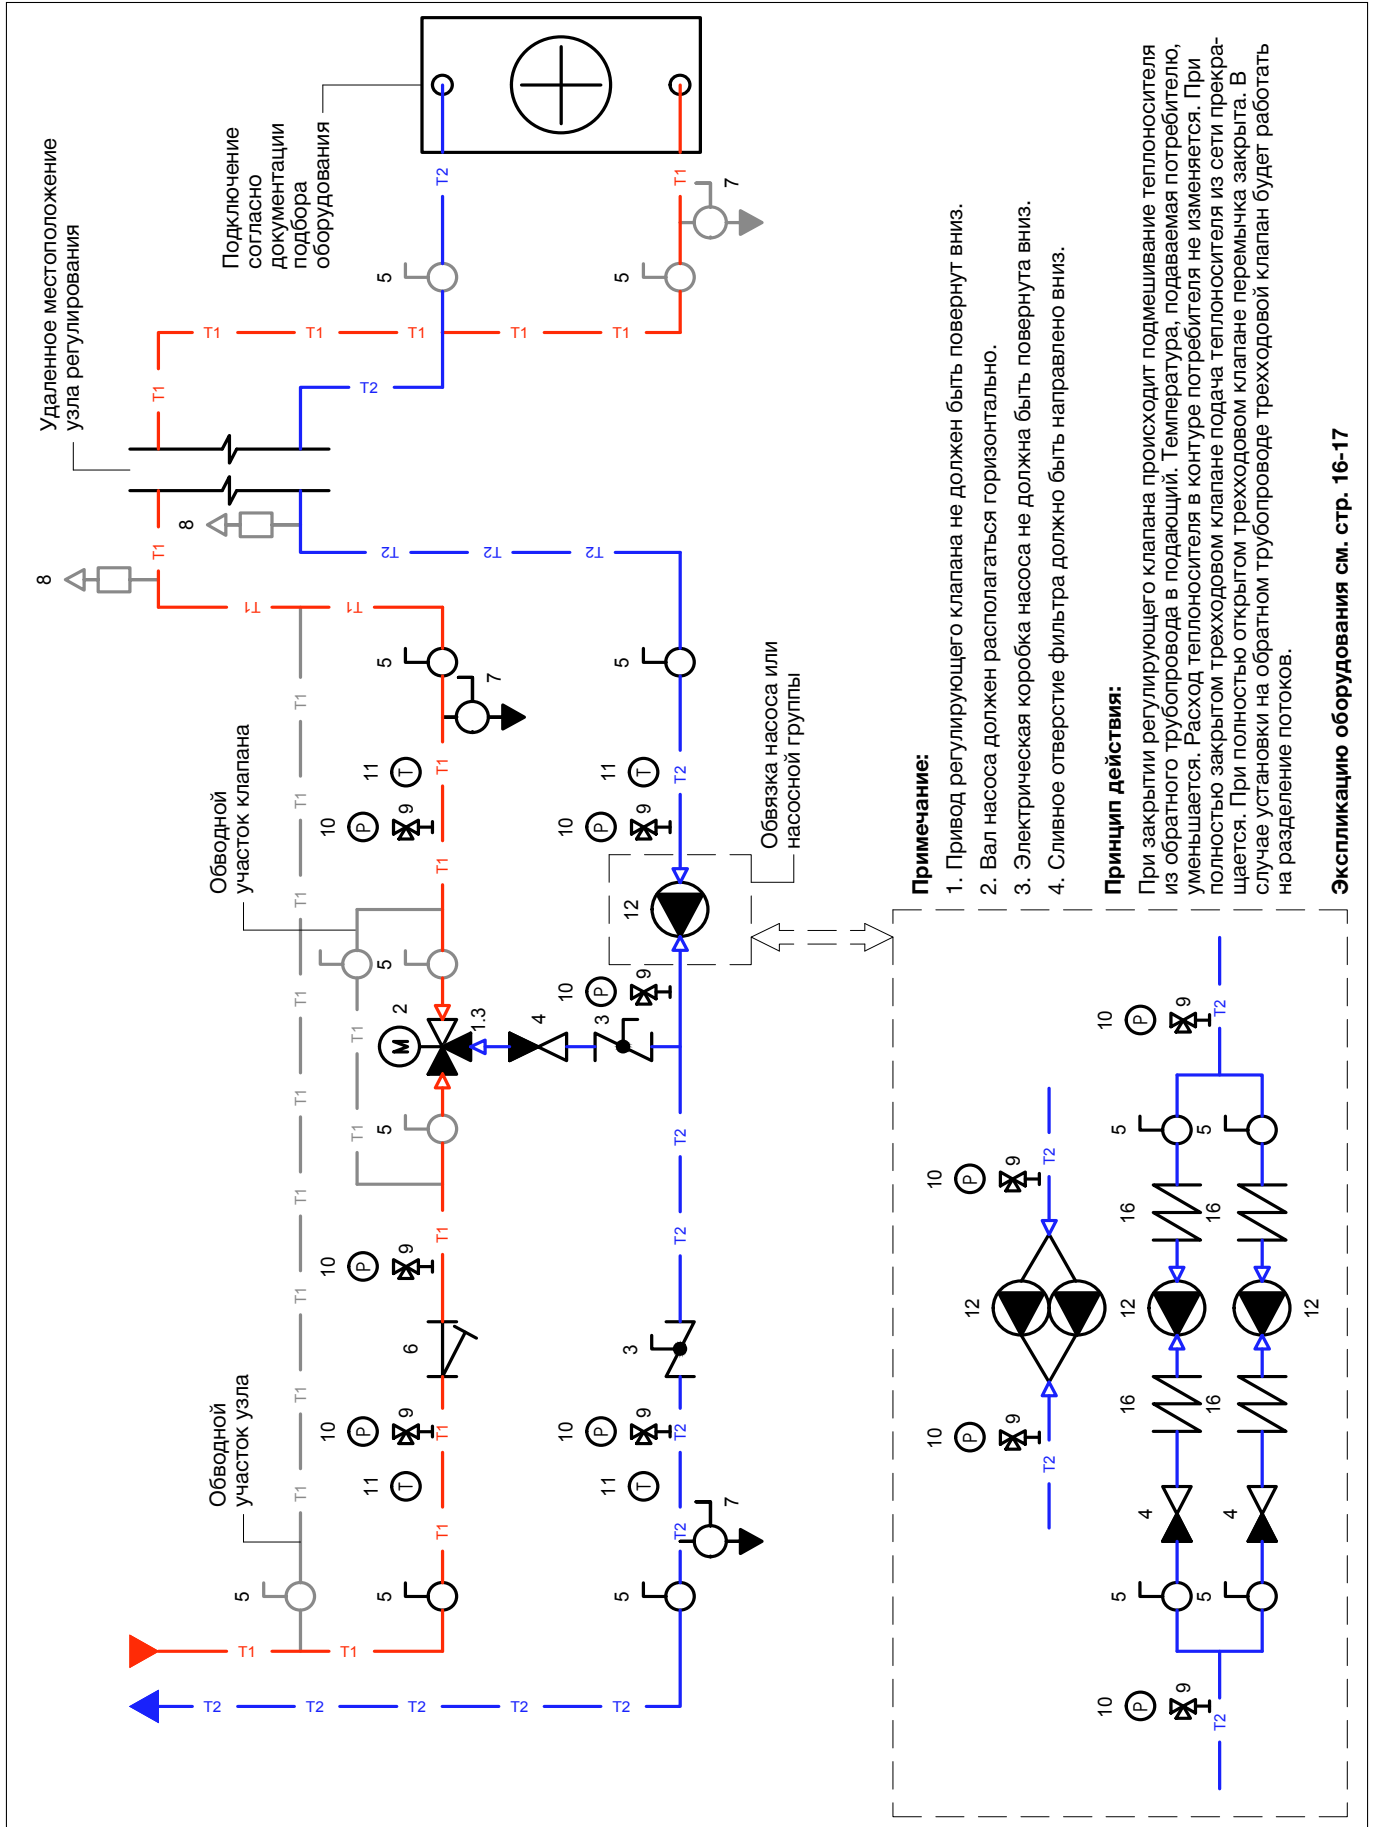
Удаленное местоположение узла регулирования

Подключение согласно документации подбора оборудования

Обводной участок клапана

Обводной участок узла

Обвязка насоса или насосной группы

T1 T1 T1 T1 T1
T2 T2 T2 T2 T2
T1
T2
8
8
5
7
5
7
10
11
9
12
2
1.3
4
3
6
16

Примечание:
1. Привод регулирующего клапана не должен быть повернут вниз.
2. Вал насоса должен располагаться горизонтально.
3. Электрическая коробка насоса не должна быть повернута вниз.
4. Сливное отверстие фильтра должно быть направлено вниз.

Принцип действия:
При закрытии регулирующего клапана происходит подмешивание теплоносителя из обратного трубопровода в подающий. Температура, подаваемая потребителю, уменьшается. Расход теплоносителя в контуре потребителя не изменяется. При полностью закрытом трехходовом клапане подача теплоносителя из сети прекращается. При полностью открытом трехходовом клапане перемычка закрыта. В случае установки на обратном трубопроводе трехходовой клапан будет работать на разделение потоков.

Экспликацию оборудования см. стр. 16-17